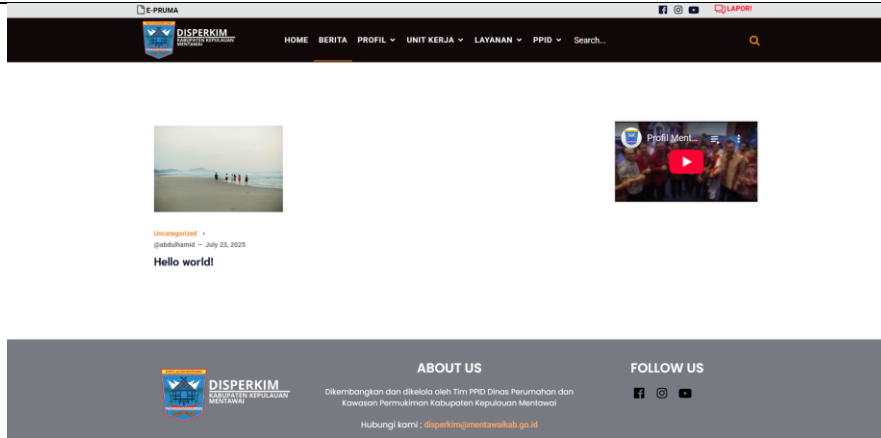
E-PRUMA

LAPOR!

DISPERKIM
KABUPATEN KEPULAUAN MENTAWAI

HOME BERITA PROFIL UNIT KERJA LAYANAN PPID Search...

Profil Ment...

Uncategorized

@abdulhamid — July 23, 2025

Hello world!

DISPERKIM
KABUPATEN KEPULAUAN MENTAWAI

ABOUT US

Dikembangkan dan dikelola oleh Tim PPID Dinas Perumahan dan Kawasan Permukiman Kabupaten Kepulauan Mentawai

Hubungi kami : disperkim@mentawaikab.go.id

FOLLOW US